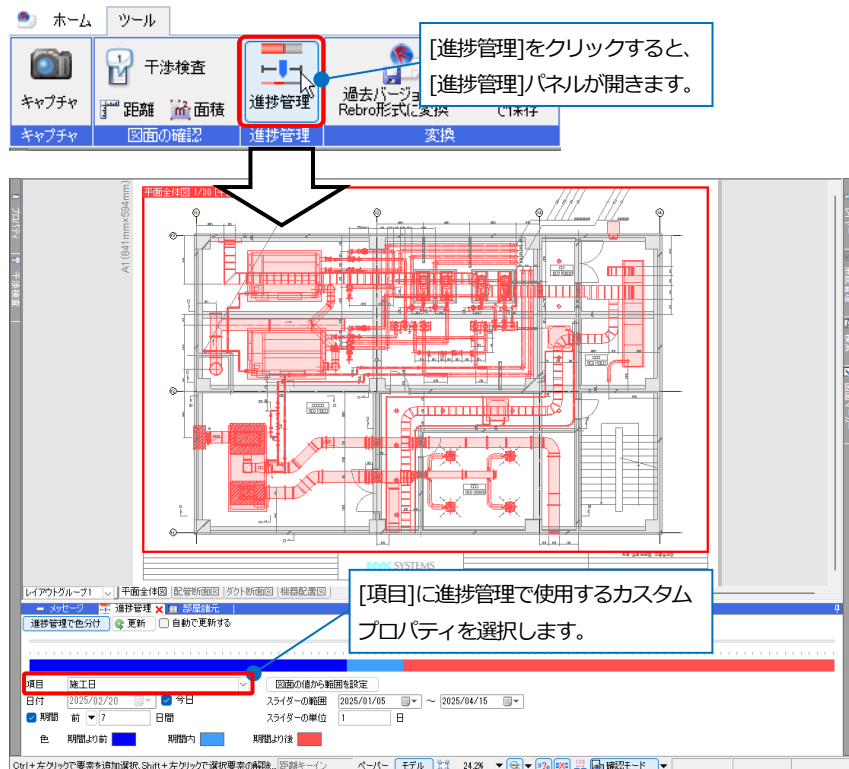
ホーム ツール

キャプチャ
干渉検査
距離 面積
進捗管理
過去バージョ
Rebro形式に変換
で保存
キャプチャ 図面の確認 進捗管理 変換

[進捗管理]をクリックすると、[進捗管理]パネルが開きます。

プロパティ
干渉検査
A1(841mm×594mm)
平面全体図 1/30

NYK SYSTEMS

レイアウトグループ1 平面全体図 配管断面図 ダクト断面図 機器配置図
メッセージ 進捗管理 部屋描元
進捗管理で色分け 更新 自動で更新する

[項目]に進捗管理で使用するカスタムプロパティを選択します。

項目 施工日
図面の値から範囲を設定
日付 2025/02/20 今日
スライダーの範囲 2025/01/05 ~ 2025/04/15
期間 前 7 日間
スライダーの単位 1 日
色 期間より前 期間内 期間より後

Ctrl＋左クリックで要素を追加選択, Shift＋左クリックで選択要素の解除 距離キーイン ペーパー モデル 24.2% 確認モード